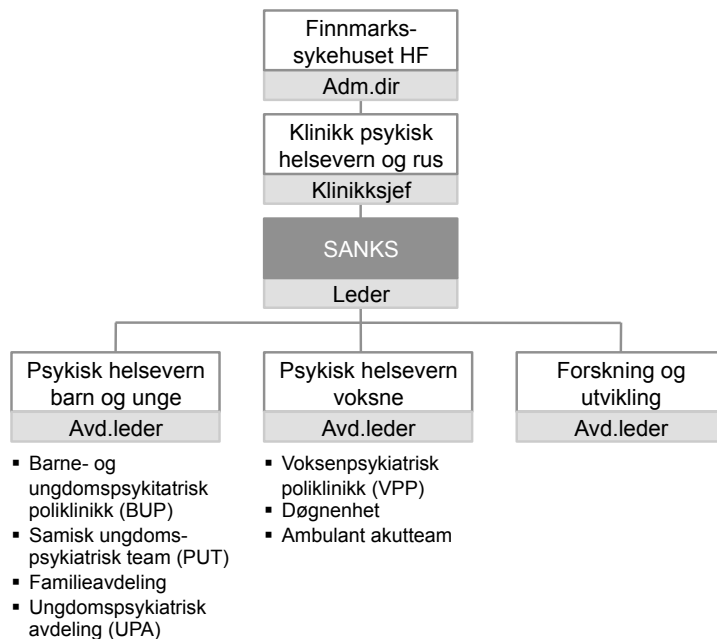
Finnmarks-sykehuset HF
Adm.dir

Klinikk psykisk helsevern og rus
Klinikksjef

SANKS
Leder

Psykisk helsevern barn og unge
Avd.leder

- Barne- og ungdomspsykitatrisk poliklinikk (BUP)
- Samisk ungdoms-psykiatrisk team (PUT)
- Familieavdeling
- Ungdomspsykiatrisk avdeling (UPA)

Psykisk helsevern voksne
Avd.leder

- Voksenpsykiatrisk poliklinikk (VPP)
- Døgnenhet
- Ambulant akutteam

Forskning og utvikling
Avd.leder